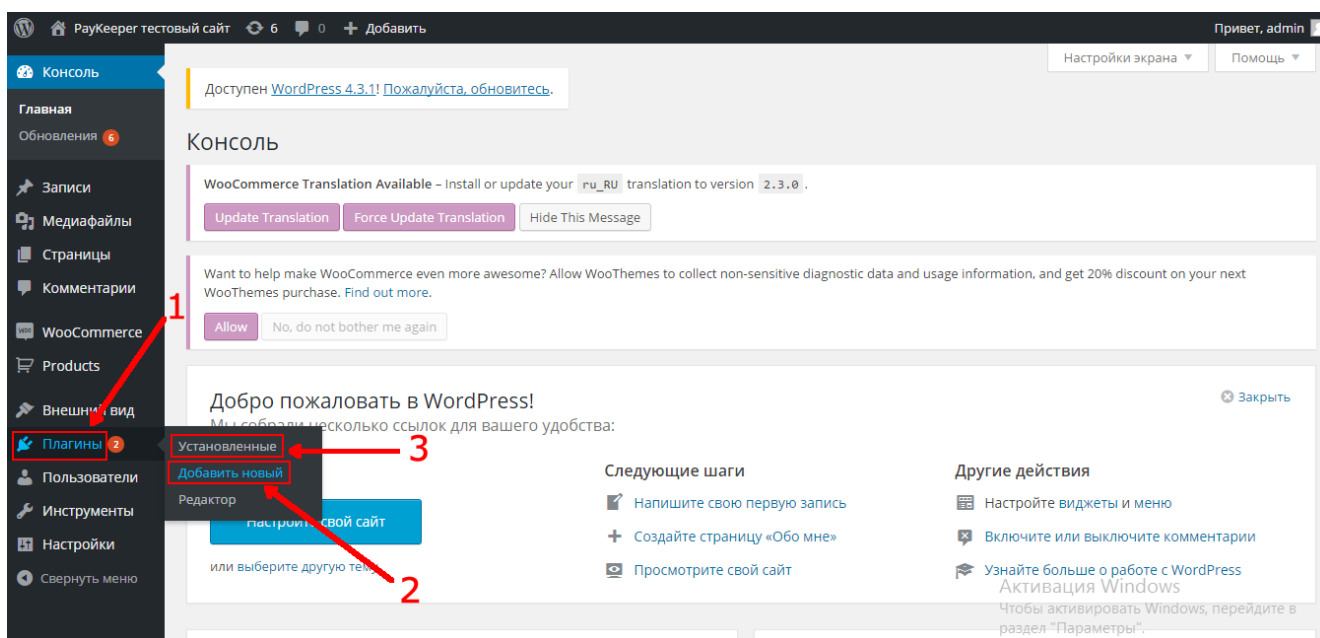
PayKeeper тестовый сайт 6 0 + Добавить

Привет, admin

Настройки экрана ▼ Помощь ▼

Консоль

Главная
Обновления 6

Записи
Медиафайлы
Страницы
Комментарии
WooCommerce
Products
Внешний вид
Плагины 2
Пользователи
Инструменты
Настройки
Свернуть меню

Установленные
Добавить новый
Редактор

Доступен WordPress 4.3.1! Пожалуйста, обновитесь.

Консоль

WooCommerce Translation Available – Install or update your ru_RU translation to version 2.3.0.

Update Translation Force Update Translation Hide This Message

Want to help make WooCommerce even more awesome? Allow WooThemes to collect non-sensitive diagnostic data and usage information, and get 20% discount on your next WooThemes purchase. Find out more.

Allow No, do not bother me again

1

Добро пожаловать в WordPress!

Закрыть

Мы собрали несколько ссылок для вашего удобства:

3

Следующие шаги

Напишите свою первую запись
Создайте страницу «Обо мне»
Просмотрите свой сайт

Другие действия

Настройте виджеты и меню
Включите или выключите комментарии
Узнайте больше о работе с WordPress

Настроить свой сайт

или выберите другую тему

2

Активация Windows
Чтобы активировать Windows, перейдите в раздел "Параметры".